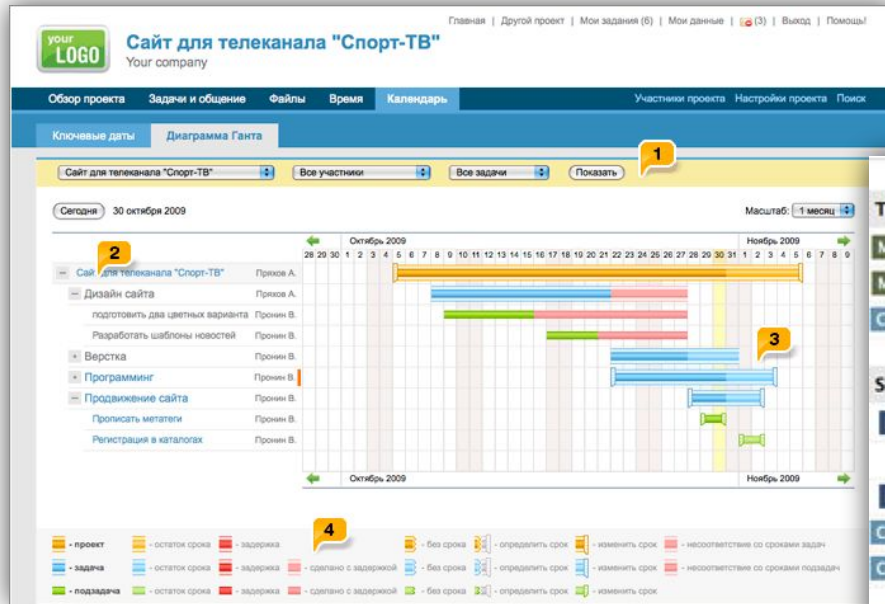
your LOGO

Сайт для телеканала "Спорт-ТВ"
Your company

Главная | Другой проект | Мои задания (6) | Мои данные | (3) | Выход | Помощь!

Обзор проекта | Задачи и общение | Файлы | Время | Календарь | Участники проекта | Настройки проекта | Поиск

Ключевые даты | Диаграмма Ганта

Сайт для телеканала "Спорт-ТВ" | Все участники | Все задачи | Показать

1

Сегодня 30 октября 2009

Масштаб: 1 месяц

Октябрь 2009 | Ноябрь 2009

28 29 30 1 2 3 4 5 6 7 8 9 10 11 12 13 14 15 16 17 18 19 20 21 22 23 24 25 26 27 28 29 30 31 1 2 3 4 5 6 7 8 9

2

Сайт для телеканала "Спорт-ТВ" Пряхов А.
Дизайн сайта Пряхов А.
подготовить два цветных варианта Пронин В.
Разработать шаблоны новостей Пронин В.
Верстка Пронин В.
Программинг Пронин В.
Продвижение сайта Пронин В.
Прописать метатеги Пронин В.
Регистрация в каталогах Пронин В.

3

Октябрь 2009 | Ноябрь 2009

4

- проект - остаток срока - задержка - без срока - определить срок - изменить срок - несоответствие со сроками задач
- задача - остаток срока - задержка - сделано с задержкой - без срока - определить срок - изменить срок - несоответствие со сроками подзадач
- подзадача - остаток срока - задержка - сделано с задержкой - без срока - определить срок - изменить срок

T
S